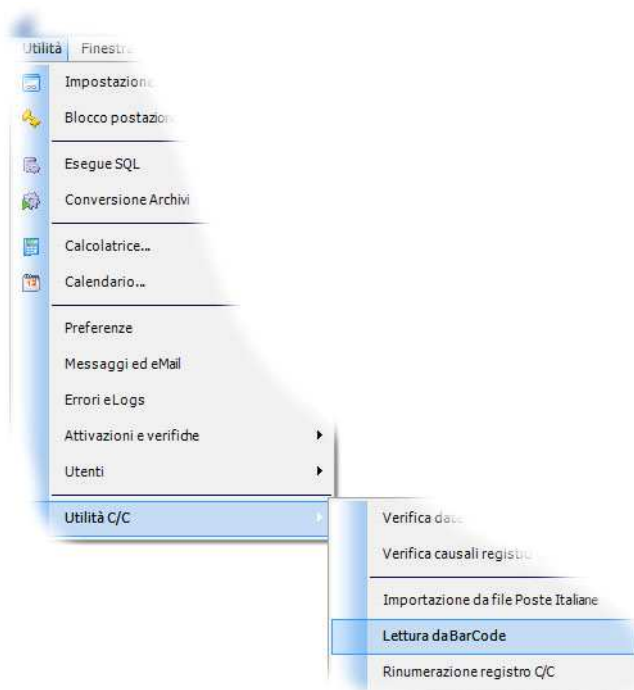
Utilità Finestr

Impostazio

Blocco postazio

Esegue SQL

Conversione Archivi

Calcolatrice...

Calendario...

Preferenze

Messaggi ed eMail

Errori eLogs

Attivazioni e verifiche

Utenti

Utilità C/C

Verifica da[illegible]

Verifica causali registr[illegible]

Importazione da file Poste Italiane

Lettura daBarCode

Rinumerazione registro C/C